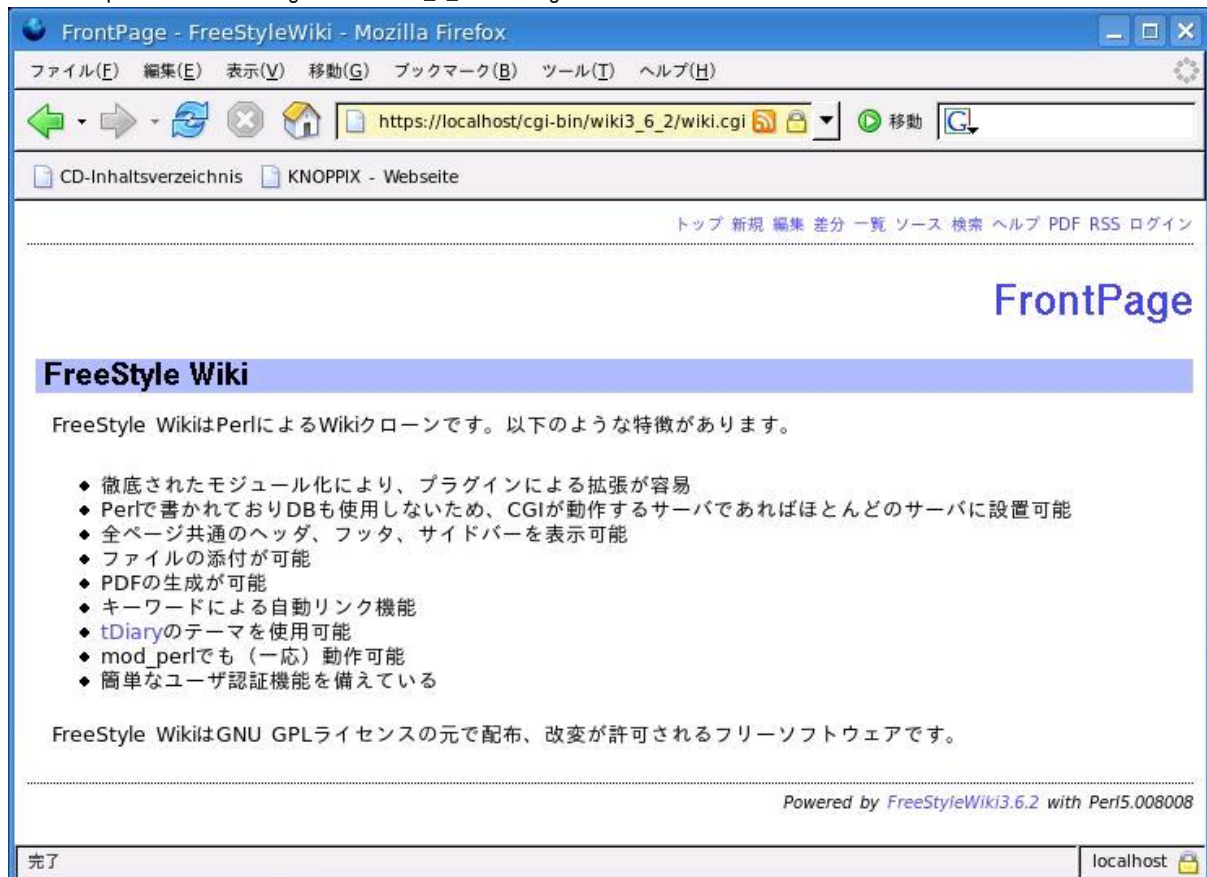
FrontPage - FreeStyleWiki - Mozilla Firefox

ファイル(F) 編集(E) 表示(V) 移動(G) ブックマーク(B) ツール(T) ヘルプ(H)

https://localhost/cgi-bin/wiki3_6_2/wiki.cgi

移動

CD-Inhaltsverzeichnis KNOPPIX - Webseite

トップ 新規 編集 差分 一覧 ソース 検索 ヘルプ PDF RSS ログイン

FrontPage

FreeStyle Wiki

FreeStyle WikiはPerlによるWikiクローンです。以下のような特徴があります。

- 徹底されたモジュール化により、プラグインによる拡張が容易
- Perlで書かれておりDBも使用しないため、CGIが動作するサーバであればほとんどのサーバに設置可能
- 全ページ共通のヘッダ、フッタ、サイドバーを表示可能
- ファイルの添付が可能
- PDFの生成が可能
- キーワードによる自動リンク機能
- tDiaryのテーマを使用可能
- mod_perlでも（一応）動作可能
- 簡単なユーザ認証機能を備えている

FreeStyle WikiはGNU GPLライセンスの元で配布、改変が許可されるフリーソフトウェアです。

Powered by FreeStyleWiki3.6.2 with Perl5.008008

完了

localhost